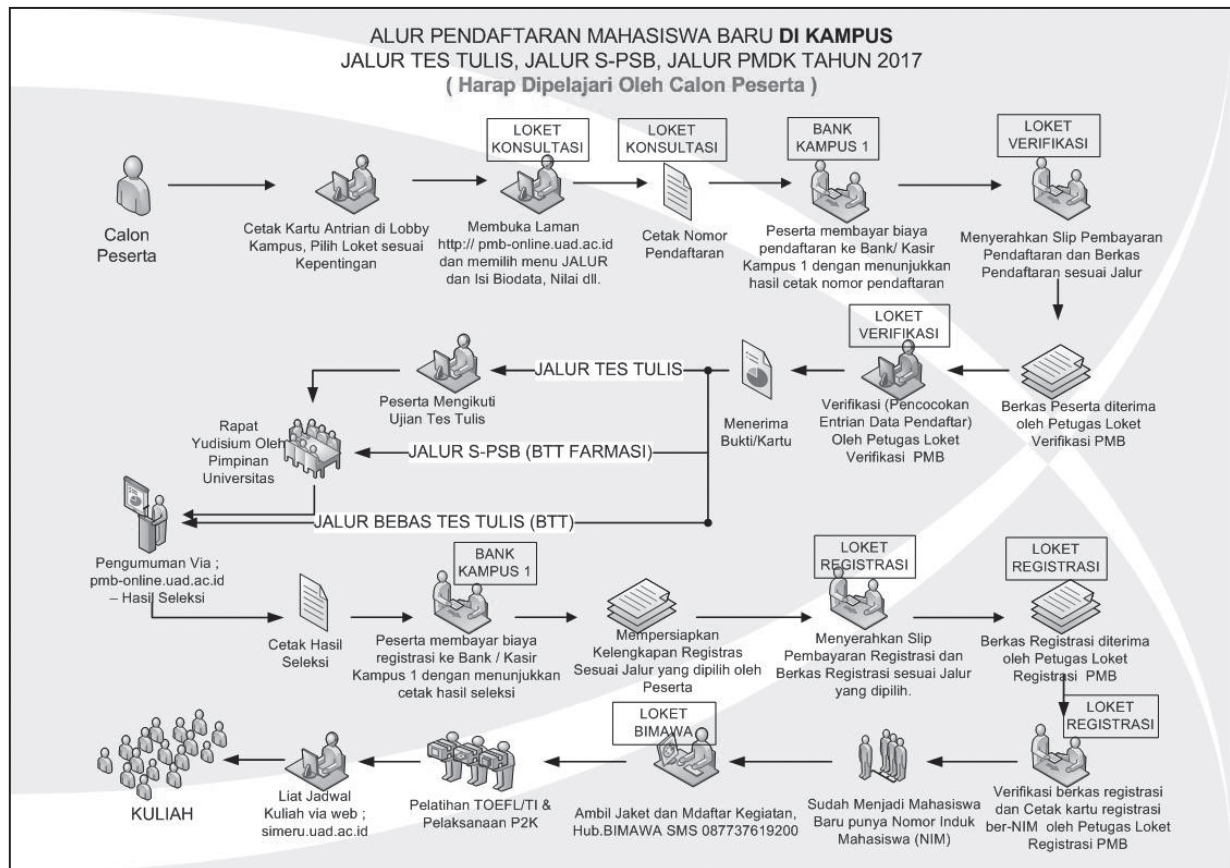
ALUR PENDAFTARAN MAHASISWA BARU DI KAMPUS
JALUR TES TULIS, JALUR S-PSB, JALUR PMDK TAHUN 2017
( Harap Dipelajari Oleh Calon Peserta )

Calon Peserta

Cetak Kartu Antrian di Lobby Kampus, Pilih Loket sesuai Kepentingan

LOKET KONSULTASI

Membuka Laman http:// pmb-online.uad.ac.id dan memilih menu JALUR dan Isi Biodata, Nilai dll.

LOKET KONSULTASI

Cetak Nomor Pendaftaran

BANK KAMPUS 1

Peserta membayar biaya pendaftaran ke Bank/ Kasir Kampus 1 dengan menunjukkan hasil cetak nomor pendaftaran

LOKET VERIFIKASI

Menyerahkan Slip Pembayaran Pendaftaran dan Berkas Pendaftaran sesuai Jalur

Berkas Peserta diterima oleh Petugas Loket Verifikasi PMB

LOKET VERIFIKASI

Verifikasi (Pencocokan Entrian Data Pendaftar) Oleh Petugas Loket Verifikasi PMB

Menerima Bukti/Kartu

JALUR TES TULIS

Peserta Mengikuti Ujian Tes Tulis

Rapat Yudisium Oleh Pimpinan Universitas

JALUR S-PSB (BTT FARMASI)

JALUR BEBAS TES TULIS (BTT)

Pengumuman Via ; pmb-online.uad.ac.id – Hasil Seleksi

Cetak Hasil Seleksi

BANK KAMPUS 1

Peserta membayar biaya registrasi ke Bank / Kasir Kampus 1 dengan menunjukkan cetak hasil seleksi

Mempersiapkan Kelengkapan Registras Sesuai Jalur yang dipilih oleh Peserta

LOKET REGISTRASI

Menyerahkan Slip Pembayaran Registrasi dan Berkas Registrasi sesuai Jalur yang dipilih.

LOKET REGISTRASI

Berkas Registrasi diterima oleh Petugas Loket Registrasi PMB

LOKET REGISTRASI

Verifikasi berkas registrasi dan Cetak kartu registrasi ber-NIM oleh Petugas Loket Registrasi PMB

Sudah Menjadi Mahasiswa Baru punya Nomor Induk Mahasiswa (NIM)

LOKET BIMAWA

Ambil Jaket dan Mdaftar Kegiatan, Hub.BIMAWA SMS 087737619200

Pelatihan TOEFL/TI & Pelaksanaan P2K

Liat Jadwal Kuliah via web ; simeru.uad.ac.id

KULIAH